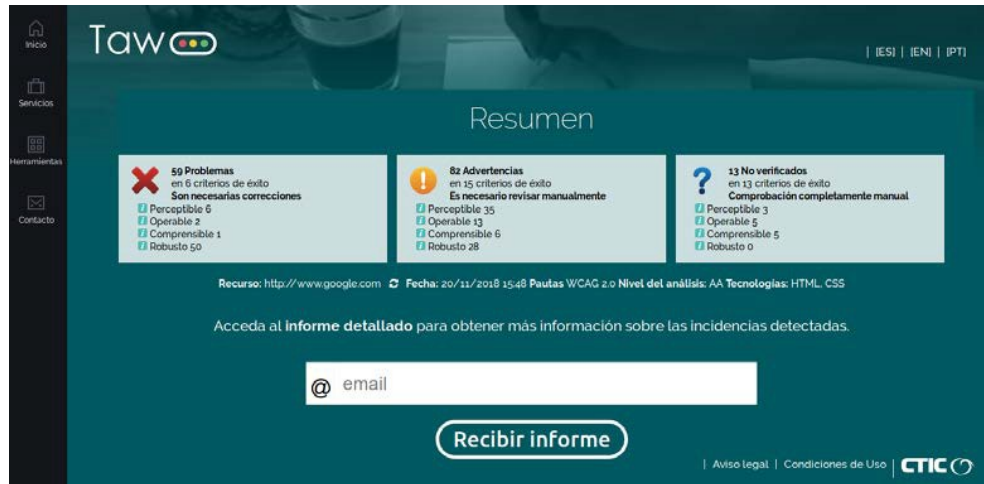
Inicio

Servicios

Herramientas

Contacto

Taw

| [ES] | [EN] | [PT]

Resumen

59 Problemas
en 6 criterios de éxito
Son necesarias correcciones
Perceptible 6
Operable 2
Comprensible 1
Robusto 50

82 Advertencias
en 15 criterios de éxito
Es necesario revisar manualmente
Perceptible 35
Operable 13
Comprensible 6
Robusto 28

13 No verificados
en 13 criterios de éxito
Comprobación completamente manual
Perceptible 3
Operable 5
Comprensible 5
Robusto 0

Recurso: http://www.google.com Fecha: 20/11/2018 15:48 Pautas WCAG 2.0 Nivel del análisis: AA Tecnologías: HTML, CSS

Acceda al informe detallado para obtener más información sobre las incidencias detectadas.

@ email

Recibir informe

| Aviso legal | Condiciones de Uso | CTIC